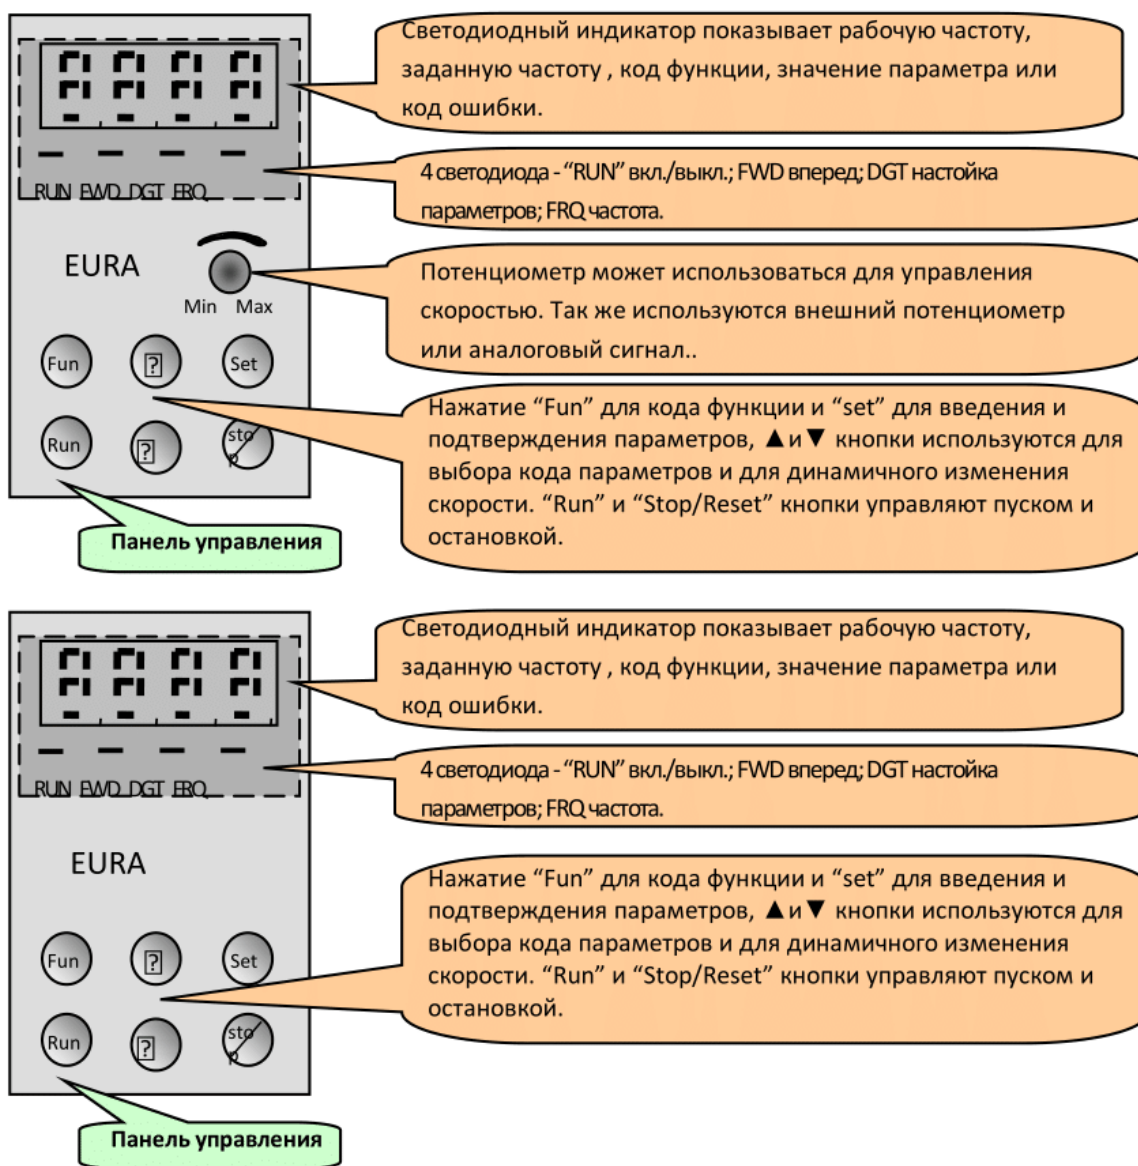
Светодиодный индикатор показывает рабочую частоту, заданную частоту , код функции, значение параметра или код ошибки.

RUN FWD DGT FRQ

4 светодиода - “RUN” вкл./выкл.; FWD вперед; DGT настойка параметров; FRQ частота.

EURA

Min Max

Потенциометр может использоваться для управления скоростью. Так же используются внешний потенциометр или аналоговый сигнал..

Fun ? Set

Run ? stop

Нажатие “Fun” для кода функции и “set” для введения и подтверждения параметров, ▲и▼ кнопки используются для выбора кода параметров и для динамичного изменения скорости. “Run” и “Stop/Reset” кнопки управляют пуском и остановкой.

Панель управления

Светодиодный индикатор показывает рабочую частоту, заданную частоту , код функции, значение параметра или код ошибки.

RUN FWD DGT FRQ

4 светодиода - “RUN” вкл./выкл.; FWD вперед; DGT настойка параметров; FRQ частота.

EURA

Нажатие “Fun” для кода функции и “set” для введения и подтверждения параметров, ▲и▼ кнопки используются для выбора кода параметров и для динамичного изменения скорости. “Run” и “Stop/Reset” кнопки управляют пуском и остановкой.

Fun ? Set

Run ? stop

Панель управления